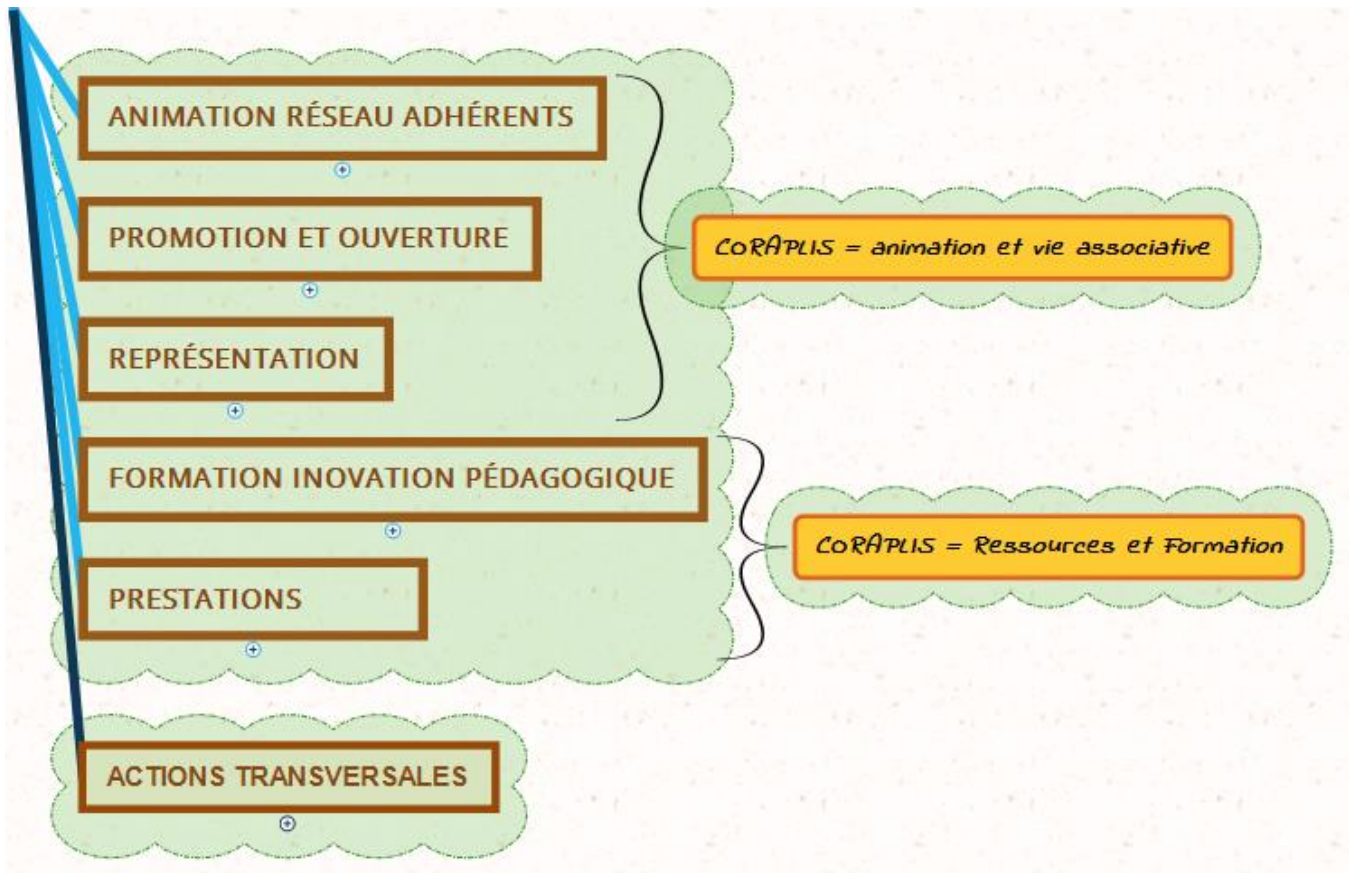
ANIMATION RÉSEAU ADHÉRENTS

PROMOTION ET OUVERTURE

REPRÉSENTATION

CORAPLIS = animation et vie associative

FORMATION INOVATION PÉDAGOGIQUE

PRESTATIONS

CORAPLIS = Ressources et Formation

ACTIONS TRANSVERSALES